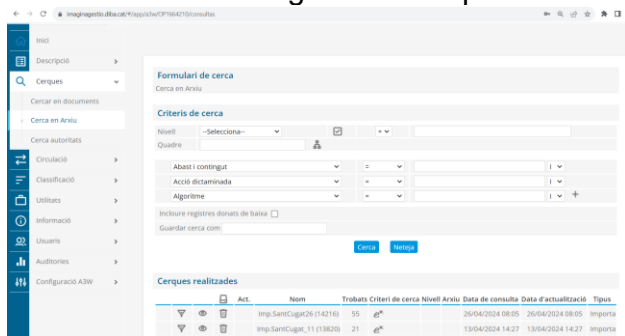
imaginagestio.diba.cat/#/app/sdw/OP1664210/consultas

Inici
Descripció
Cerques
Cercar en documents
Cerca en Arxiu
Cerca autoritats
Circulació
Classificació
Utilitats
Informació
Usuaris
Auditories
Configuració A3W

Formulari de cerca
Cerca en Arxiu

Criteris de cerca
Nivell --Selecciona--
Quadre
Abast i contingut =
Acció dictaminada =
Algoritme =
Incloure registres donats de baixa:
Guardar cerca com:
Cerca Neteja

Cerques realitzades

| | | | Act. | Nom | Trobats | Criteri de cerca | Nivell | Arxiu | Data de consulta | Data d'actualització | Tipus |
|---|---|---|---|---|---|---|---|---|---|---|---|
| | | | | Imp.SantCugat26 (14216) | 55 | | | | 26/04/2024 08:05 | 26/04/2024 08:05 | Importa |
| | | | | Imp.SantCugat_11 (13820) | 21 | | | | 13/04/2024 14:27 | 13/04/2024 14:27 | Importa |